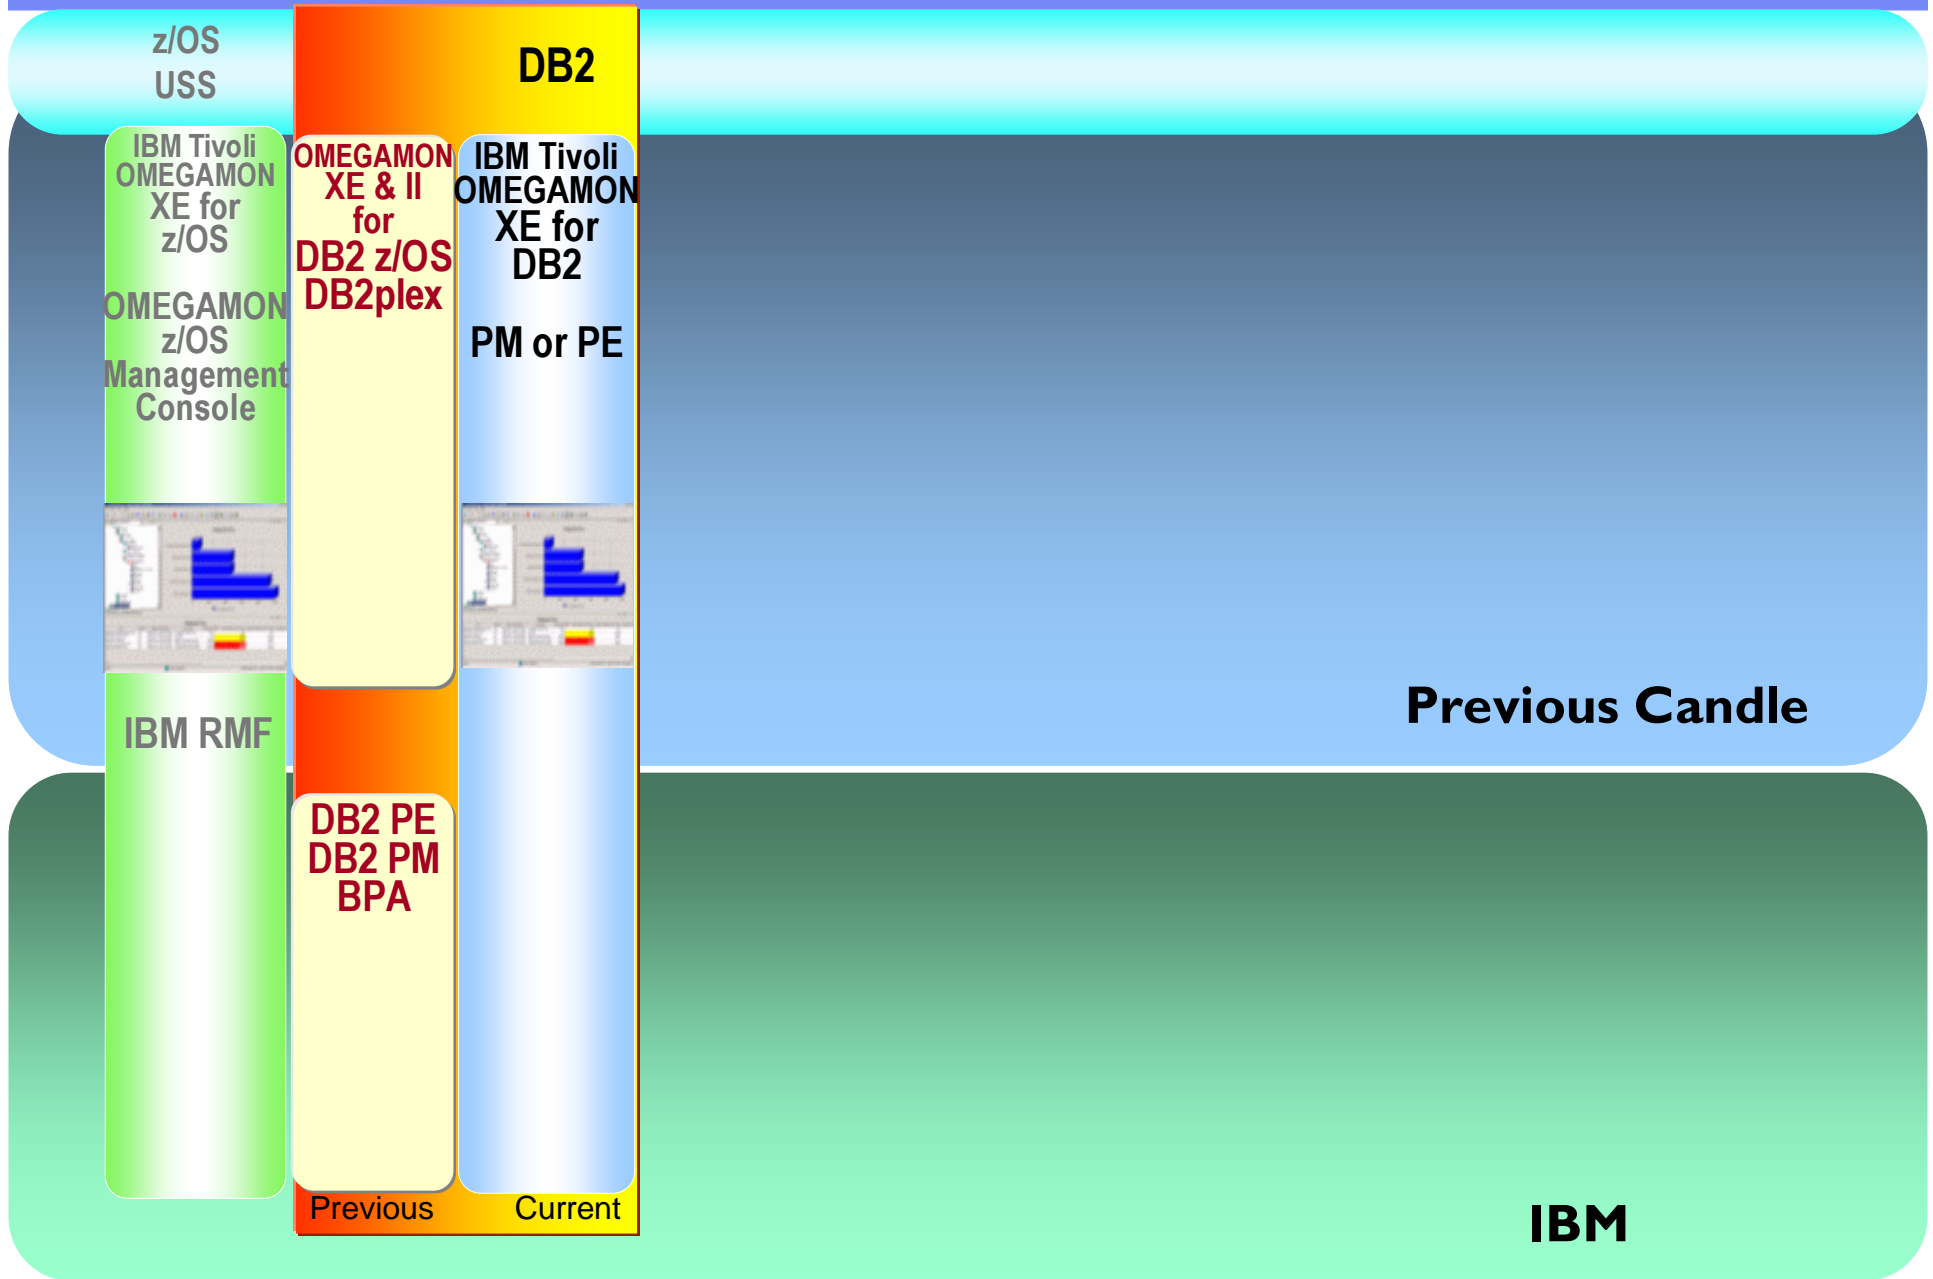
z/OS
USS

DB2

IBM Tivoli OMEGAMON XE for z/OS

OMEGAMON z/OS Management Console

OMEGAMON XE & II for DB2 z/OS DB2plex

IBM Tivoli OMEGAMON XE for DB2

PM or PE

IBM RMF

Previous Candle

DB2 PE
DB2 PM
BPA

Previous
Current

IBM